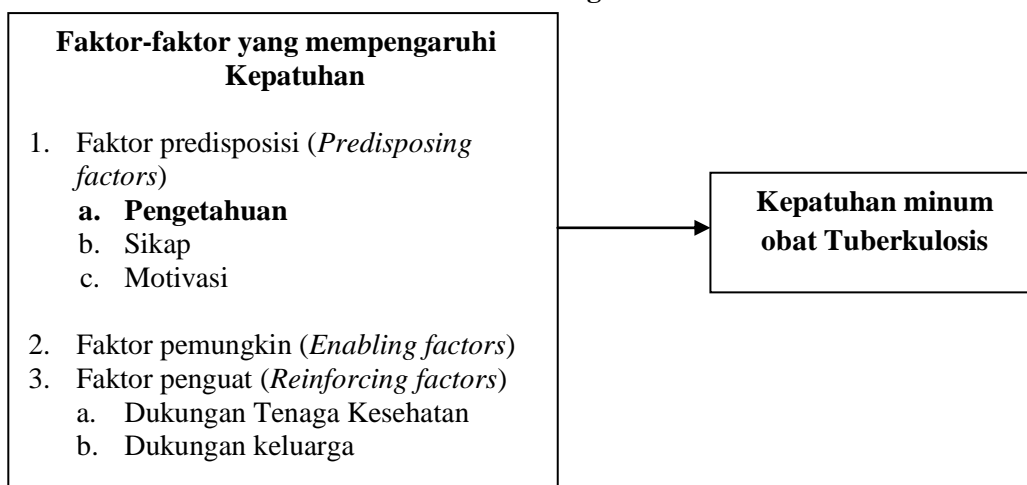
Faktor-faktor yang mempengaruhi Kepatuhan

1. Faktor predisposisi (*Predisposing factors*)
   a. **Pengetahuan**
   b. Sikap
   c. Motivasi

2. Faktor pemungkin (*Enabling factors*)
3. Faktor penguat (*Reinforcing factors*)
   a. Dukungan Tenaga Kesehatan
   b. Dukungan keluarga

Kepatuhan minum obat Tuberkulosis